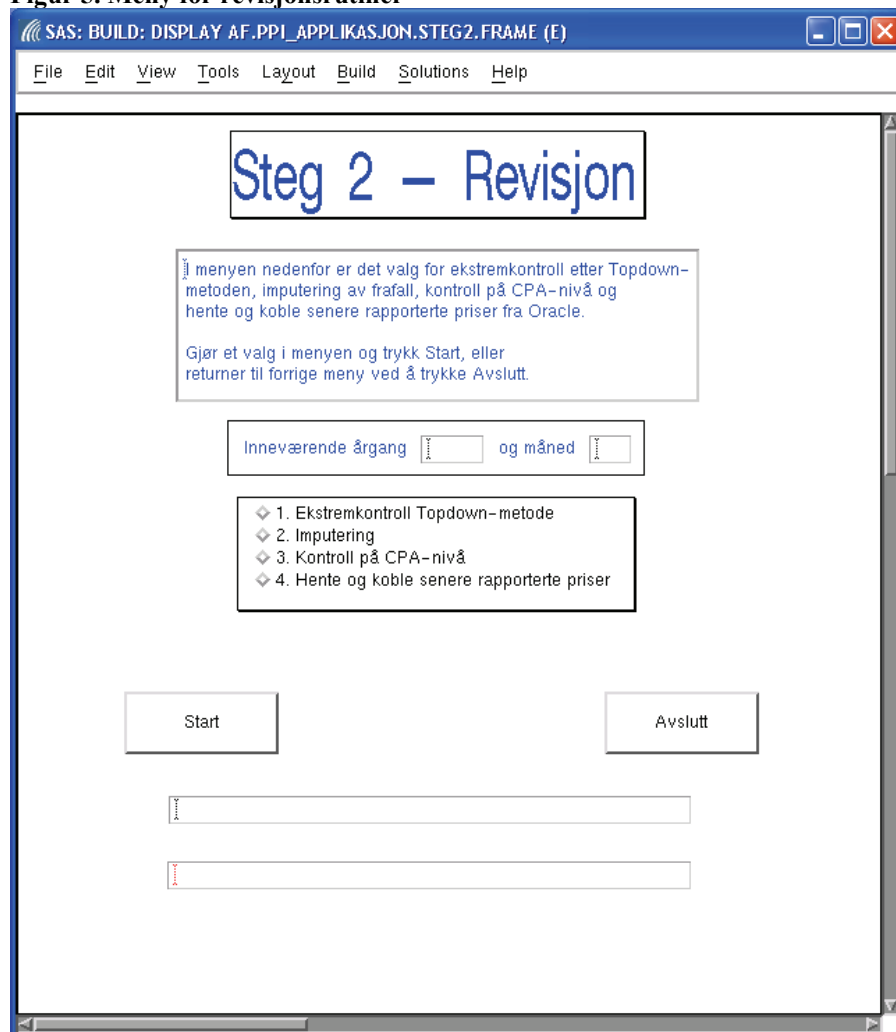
Figur 5. Meny for revisjonsrutiner

SAS: BUILD: DISPLAY AF.PPI_APPLIKASJON.STEG2.FRAME (E)

File Edit View Tools Layout Build Solutions Help

Steg 2 – Revisjon

I menyen nedenfor er det valg for ekstremkontroll etter Topdown-metoden, imputering av frafall, kontroll på CPA-nivå og hente og koble senere rapporterte priser fra Oracle.

Gjør et valg i menyen og trykk Start, eller returner til forrige meny ved å trykke Avslutt.

Inneværende årgang og måned

1. Ekstremkontroll Topdown-metode
2. Imputering
3. Kontroll på CPA-nivå
4. Hente og koble senere rapporterte priser

Start

Avslutt